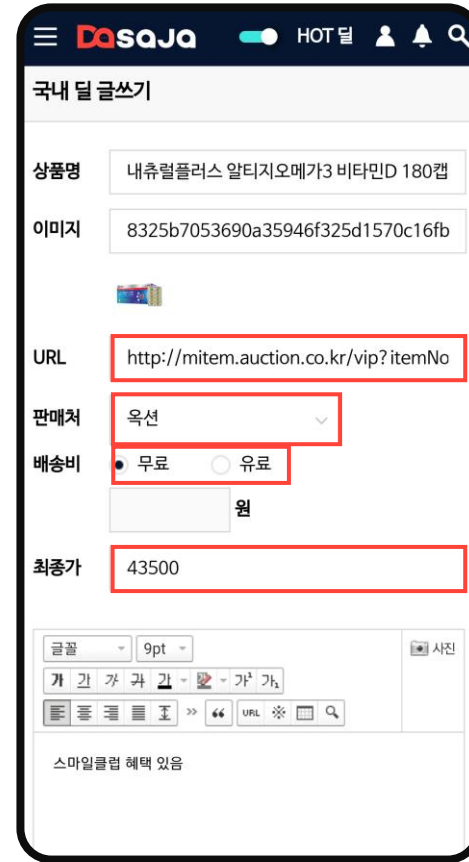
Dasaja HOT 딜

국내 딜 글쓰기

상품명 내츄럴플러스 알티지오메가3 비타민D 180캡

이미지 8325b7053690a35946f325d1570c16fb

URL http://mitem.auction.co.kr/vip?itemNo

판매처 옥션

배송비 무료 유료

원

최종가 43500

글꼴 9pt

사진

가 가 가 가 가 가¹ 가₁

URL

스마일클럽 혜택 있음